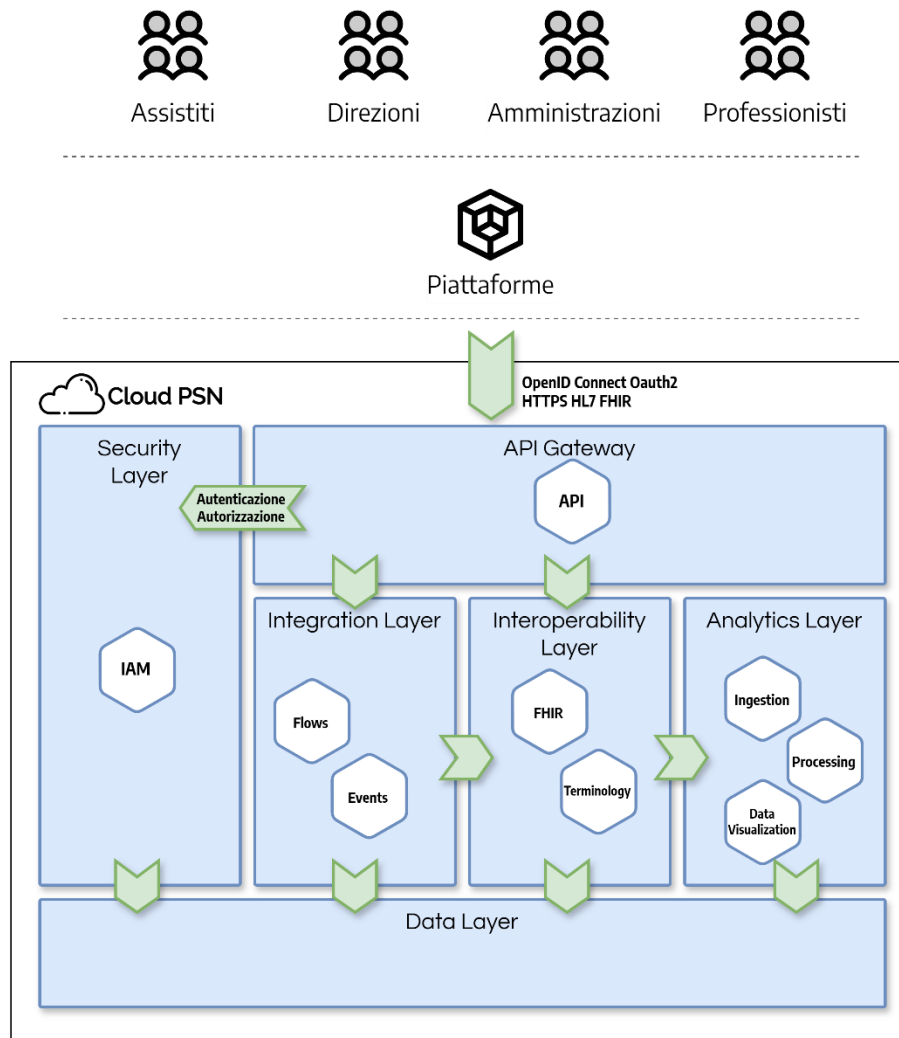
Assistiti
Direzioni
Amministrazioni
Professionisti

Piattaforme

Cloud PSN

OpenID Connect Oauth2
HTTPS HL7 FHIR

Security Layer

Autenticazione
Autorizzazione

API Gateway

API

IAM

Integration Layer

Flows

Events

Interoperability Layer

FHIR

Terminology

Analytics Layer

Ingestion

Processing

Data Visualization

Data Layer